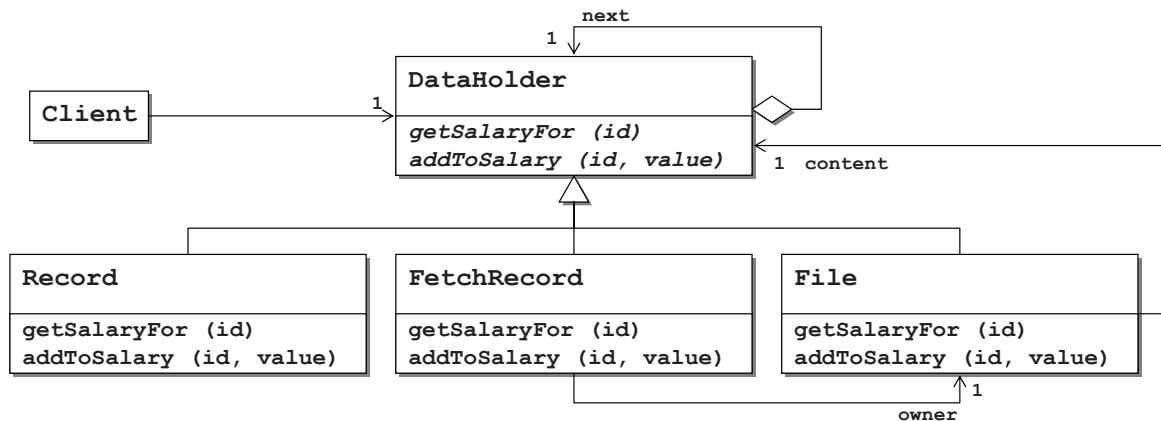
next

1

DataHolder

getSalaryFor (id)
addToSalary (id, value)

Client

1

1 content

Record

getSalaryFor (id)
addToSalary (id, value)

FetchRecord

getSalaryFor (id)
addToSalary (id, value)

File

getSalaryFor (id)
addToSalary (id, value)

1

owner